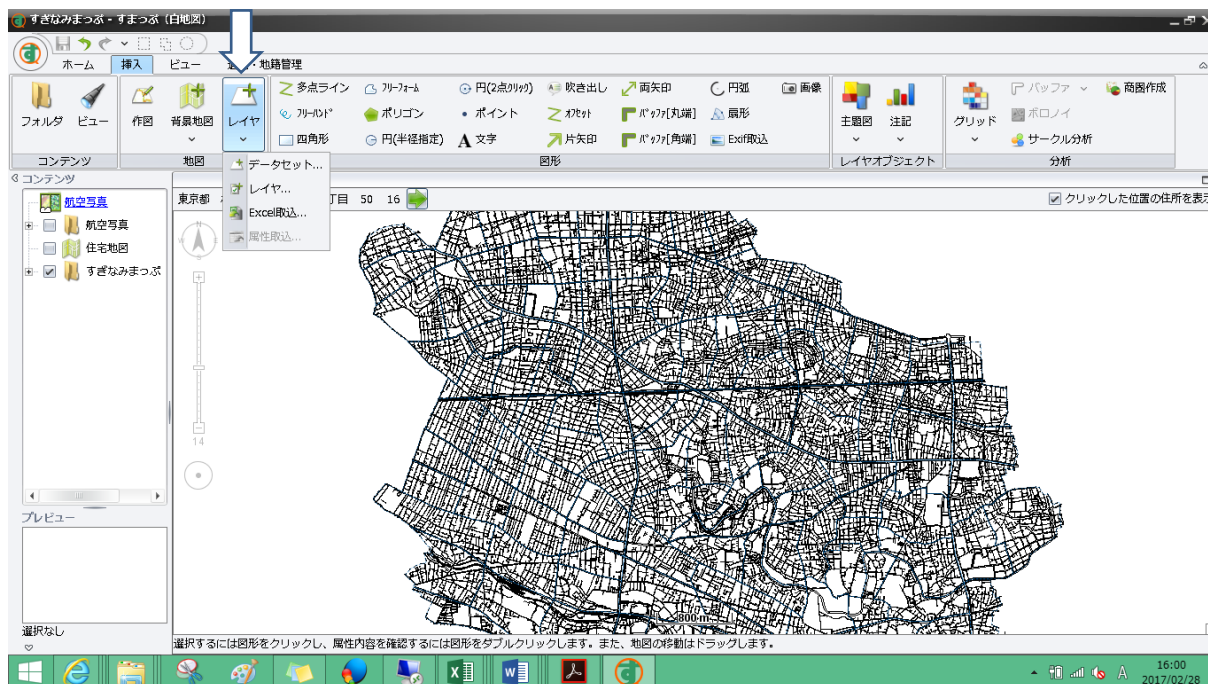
すぎなみまっぷ - すまっぷ (白地図)

ホーム 挿入 ビュー 地籍管理

フォルダ ビュー
コンテンツ

作図 背景地図 レイヤ
地図

多点ライン フリーフォーム 円(2点クリック) 吹き出し 両矢印 円弧 画像
フリーハンド ポリゴン ポイント オフセット バッファ[丸端] 扇形
四角形 円(半径指定) 文字 片矢印 バッファ[角端] Exif取込
図形

主題図 注記
レイヤオブジェクト

グリッド バッファ 商圏作成
ボロノイ
サークル分析
分析

データセット...
レイヤ...
Excel取込...
属性取込...

コンテンツ
航空写真
航空写真
住宅地図
すぎなみまっぷ

東京都 丁目 50 16

クリックした位置の住所を表示

14

プレビュー

選択なし

800m

選択するには図形をクリックし、属性内容を確認するには図形をダブルクリックします。また、地図の移動はドラッグします。

A 16:00 2017/02/28